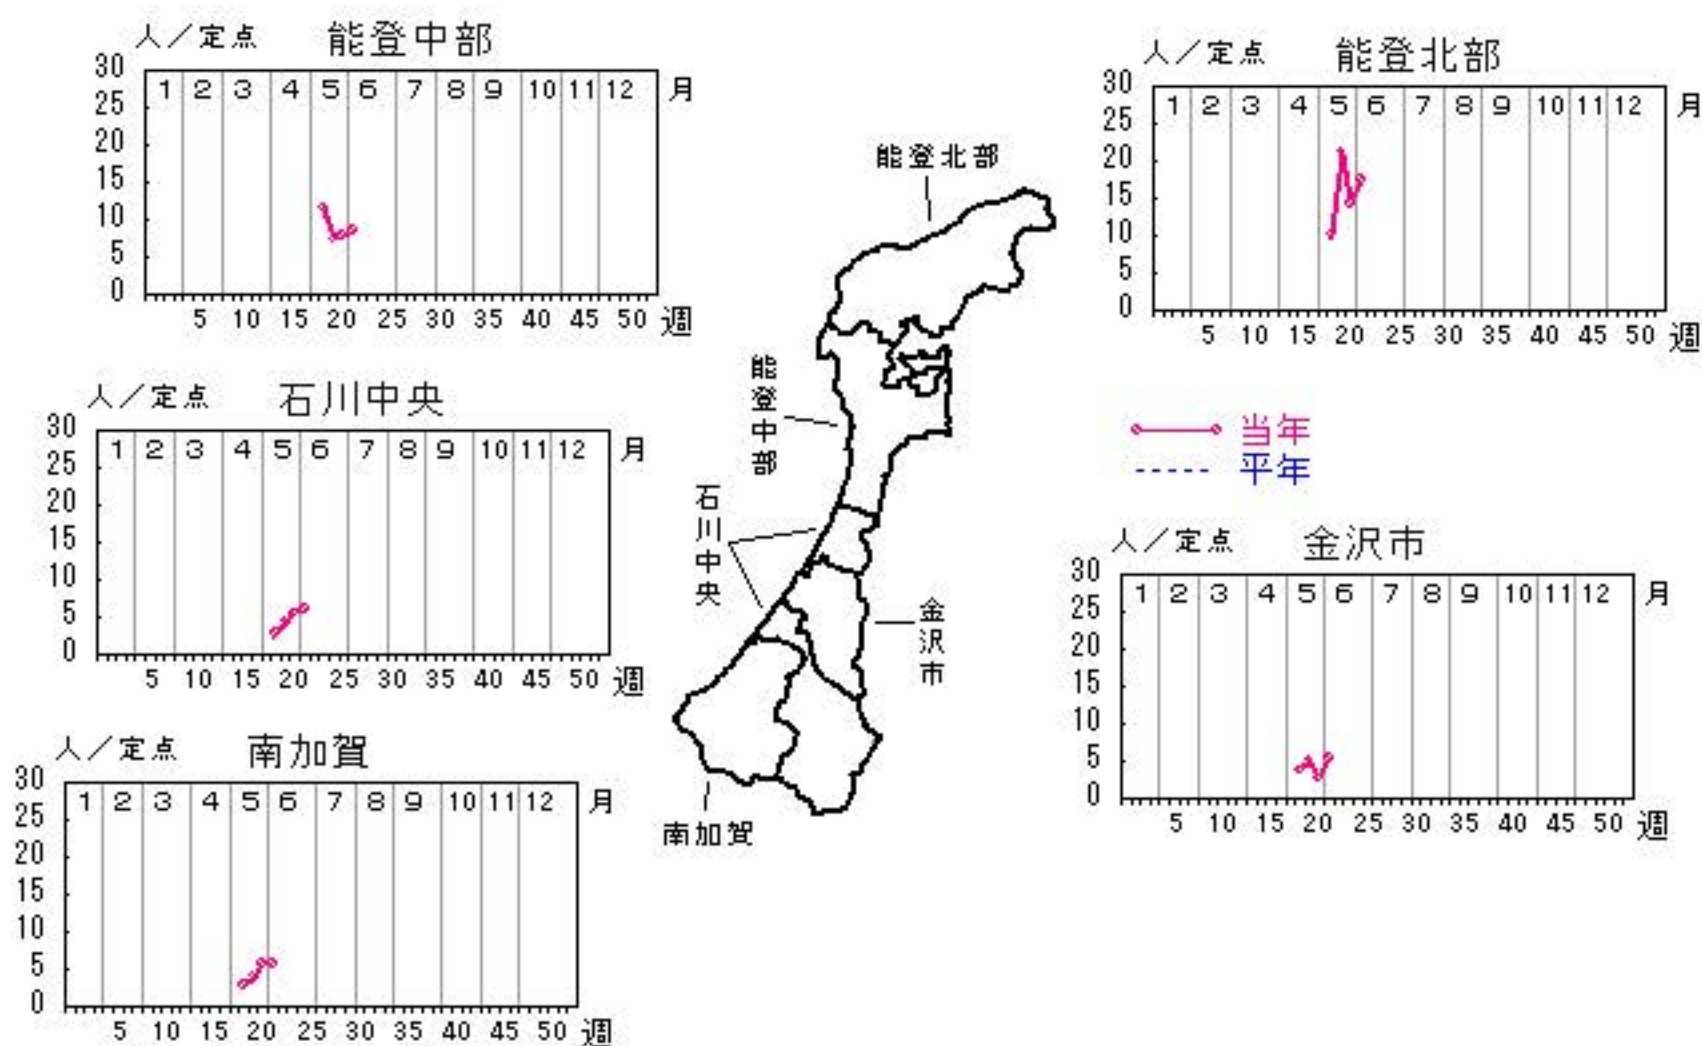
人／定点　能登中部
30 25 20 15 10 5 0
1 2 3 4 5 6 7 8 9 10 11 12 月
5 10 15 20 25 30 35 40 45 50 週

人／定点　能登北部
30 25 20 15 10 5 0
1 2 3 4 5 6 7 8 9 10 11 12 月
5 10 15 20 25 30 35 40 45 50 週

能登北部
能登中部
石川中央
金沢市
南加賀

当年
平年

人／定点　石川中央
30 25 20 15 10 5 0
1 2 3 4 5 6 7 8 9 10 11 12 月
5 10 15 20 25 30 35 40 45 50 週

人／定点　金沢市
30 25 20 15 10 5 0
1 2 3 4 5 6 7 8 9 10 11 12 月
5 10 15 20 25 30 35 40 45 50 週

人／定点　南加賀
30 25 20 15 10 5 0
1 2 3 4 5 6 7 8 9 10 11 12 月
5 10 15 20 25 30 35 40 45 50 週